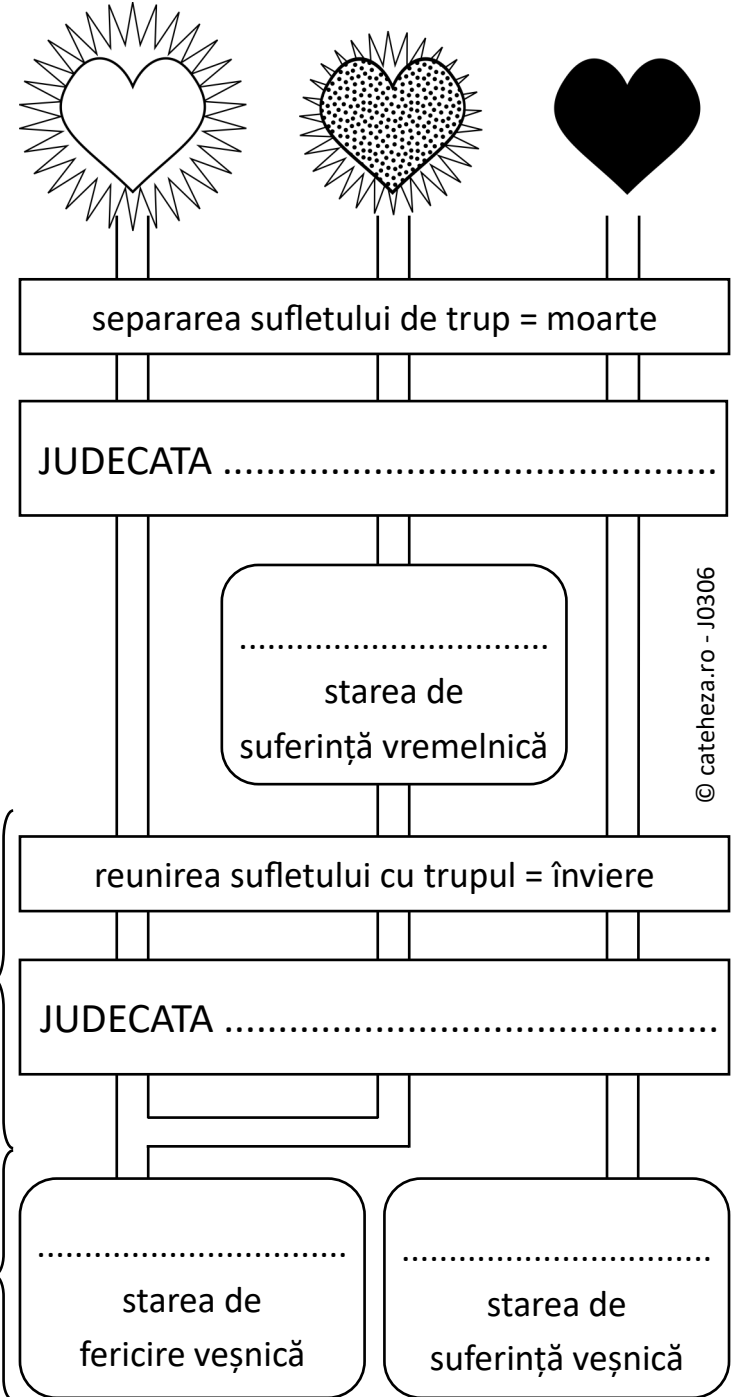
separarea sufletului de trup = moarte

JUDECATA ..............................................

.................................
starea de
suferință vremelnică

© cateheza.ro - J0306

reunirea sufletului cu trupul = înviere

JUDECATA ..............................................

.................................
starea de
fericire veșnică

.................................
starea de
suferință veșnică